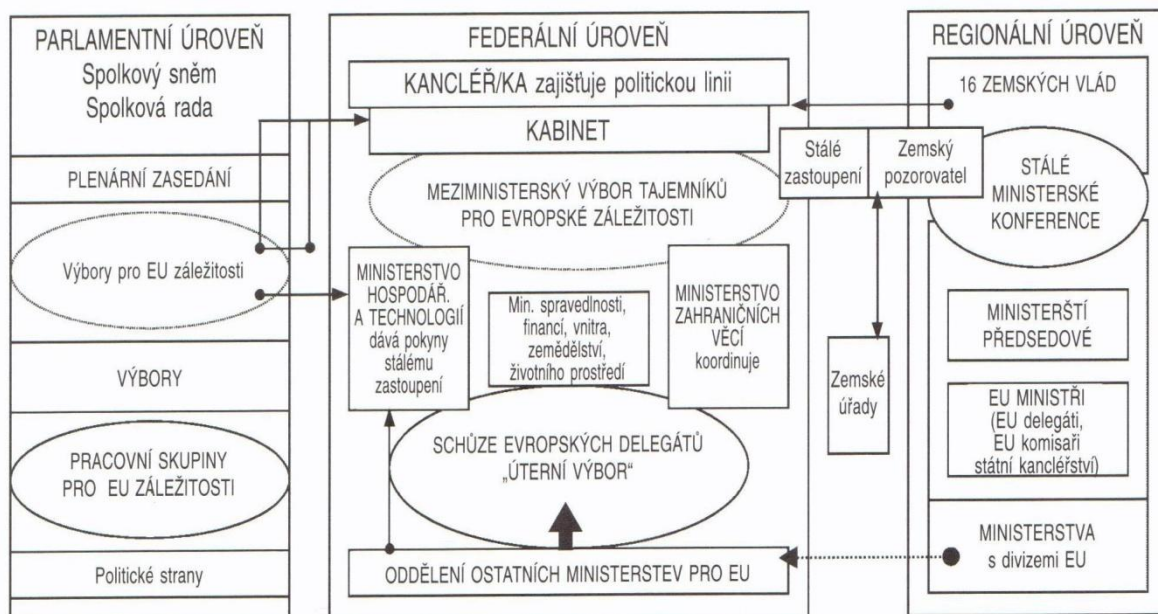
PARLAMENTNÍ ÚROVEŇ
Spolkový sněm
Spolková rada

PLENÁRNÍ ZASEDÁNÍ

Výbory pro EU záležitosti

VÝBORY

PRACOVNÍ SKUPINY PRO EU ZÁLEŽITOSTI

Politické strany

FEDERÁLNÍ ÚROVEŇ

KANCLÉŘ/KA zajišťuje politickou linii

KABINET

MEZIMINISTERSKÝ VÝBOR TAJEMNÍKŮ PRO EVROPSKÉ ZÁLEŽITOSTI

MINISTERSTVO HOSPODÁŘ. A TECHNOLOGIÍ dává pokyny stálému zastoupení

Min. spravedlnosti, financí, vnitra, zemědělství, životního prostředí

MINISTERSTVO ZAHRANIČNÍCH VĚCÍ koordinuje

SCHŮZE EVROPSKÝCH DELEGÁTŮ „ÚTERNÍ VÝBOR"

ODDĚLENÍ OSTATNÍCH MINISTERSTEV PRO EU

Stálé zastoupení

Zemský pozorovatel

Zemské úřady

REGIONÁLNÍ ÚROVEŇ

16 ZEMSKÝCH VLÁD

STÁLÉ MINISTERSKÉ KONFERENCE

MINISTERŠTÍ PŘEDSEDOVÉ

EU MINISTŘI (EU delegáti, EU komisaři státní kancléřství)

MINISTERSTVA s divizemi EU